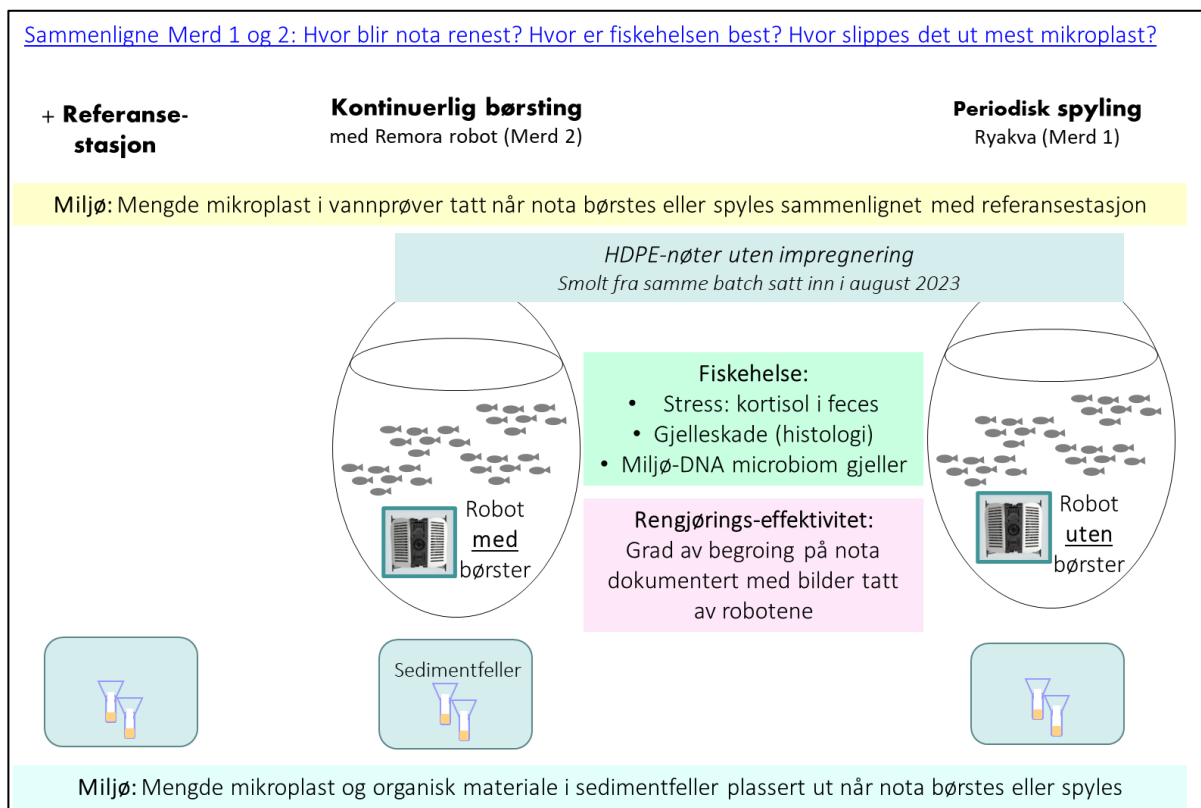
Sammenligne Merd 1 og 2: Hvor blir nota renest? Hvor er fiskehelsen best? Hvor slippes det ut mest mikroplast?

+ Referansestasjon

Kontinuerlig børsting
med Remora robot (Merd 2)

Periodisk spyling
Ryakva (Merd 1)

Miljø: Mengde mikroplast i vannprøver tatt når nota børstes eller spyles sammenlignet med referansestasjon

HDPE-nøter uten impregnering
Smolt fra samme batch satt inn i august 2023

Fiskehelse:
• Stress: kortisol i feces
• Gjelleskade (histologi)
• Miljø-DNA microbiom gjeller

Robot med børster

Robot uten børster

Rengjørings-effektivitet:
Grad av begroing på nota dokumentert med bilder tatt av robotene

Sedimentfeller

Miljø: Mengde mikroplast og organisk materiale i sedimentfeller plassert ut når nota børstes eller spyles